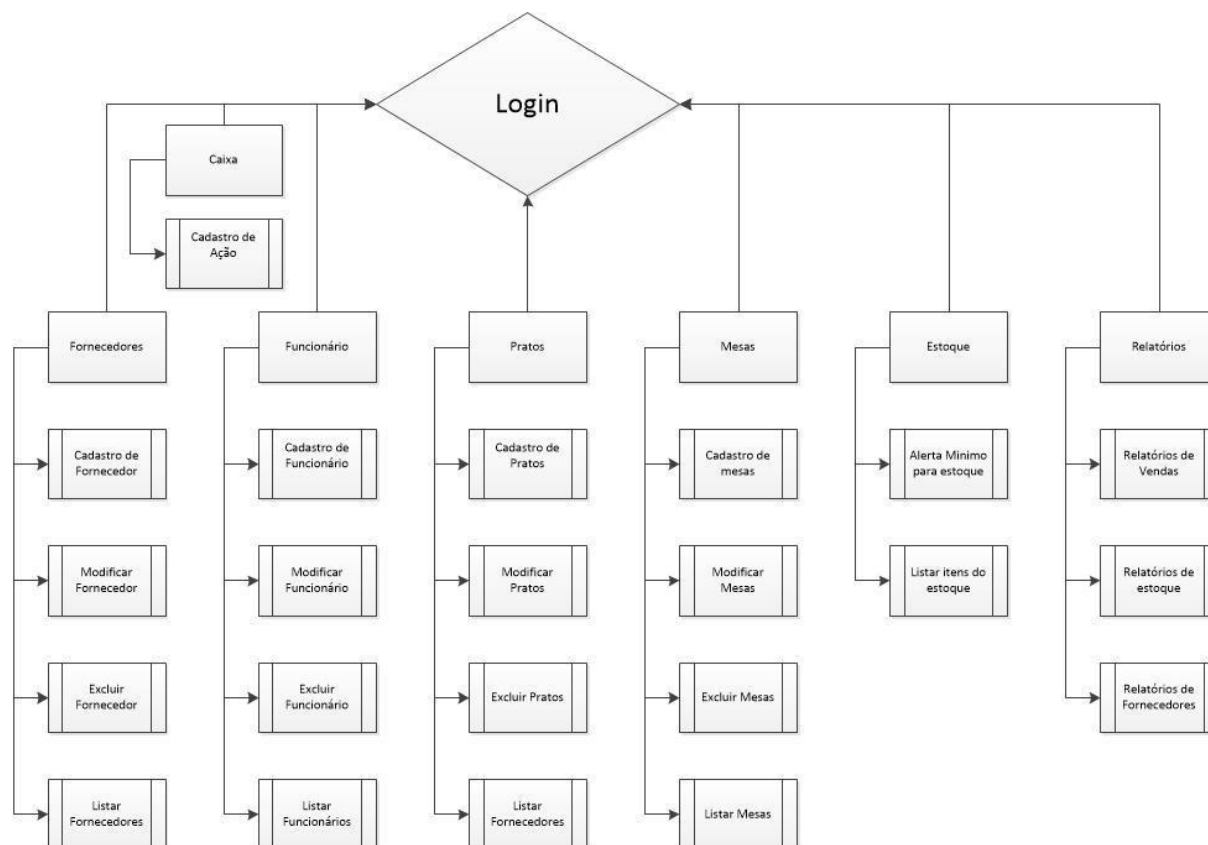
Login

Caixa

Cadastro de Ação

Fornecedores

Cadastro de Fornecedor

Modificar Fornecedor

Excluir Fornecedor

Listar Fornecedores

Funcionário

Cadastro de Funcionário

Modificar Funcionário

Excluir Funcionário

Listar Funcionários

Pratos

Cadastro de Pratos

Modificar Pratos

Excluir Pratos

Listar Fornecedores

Mesas

Cadastro de mesas

Modificar Mesas

Excluir Mesas

Listar Mesas

Estoque

Alerta Minimo para estoque

Listar itens do estoque

Relatórios

Relatórios de Vendas

Relatórios de estoque

Relatórios de Fornecedores